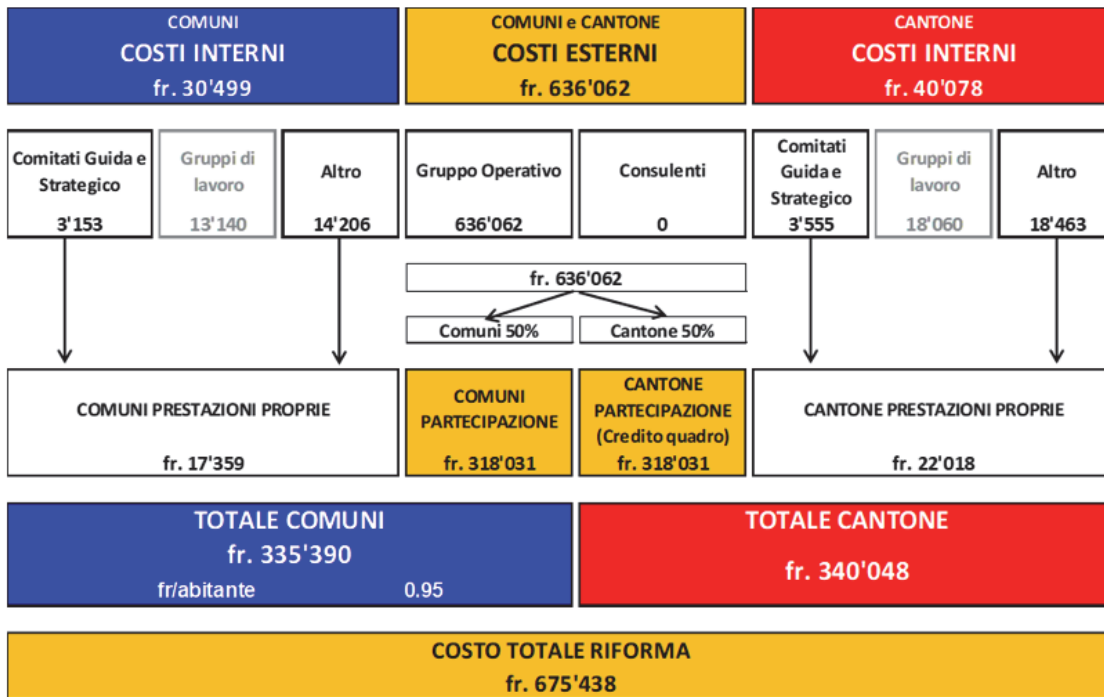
COMUNI
COSTI INTERNI
fr. 30'499

COMUNI e CANTONE
COSTI ESTERNI
fr. 636'062

CANTONE
COSTI INTERNI
fr. 40'078

Comitati Guida e Strategico
3'153

Gruppi di lavoro
13'140

Altro
14'206

Gruppo Operativo
636'062

Consulenti
0

Comitati Guida e Strategico
3'555

Gruppi di lavoro
18'060

Altro
18'463

fr. 636'062

Comuni 50%

Cantone 50%

COMUNI PRESTAZIONI PROPRIE
fr. 17'359

COMUNI PARTECIPAZIONE
fr. 318'031

CANTONE PARTECIPAZIONE (Credito quadro)
fr. 318'031

CANTONE PRESTAZIONI PROPRIE
fr. 22'018

TOTALE COMUNI
fr. 335'390
fr/abitante 0.95

TOTALE CANTONE
fr. 340'048

COSTO TOTALE RIFORMA
fr. 675'438